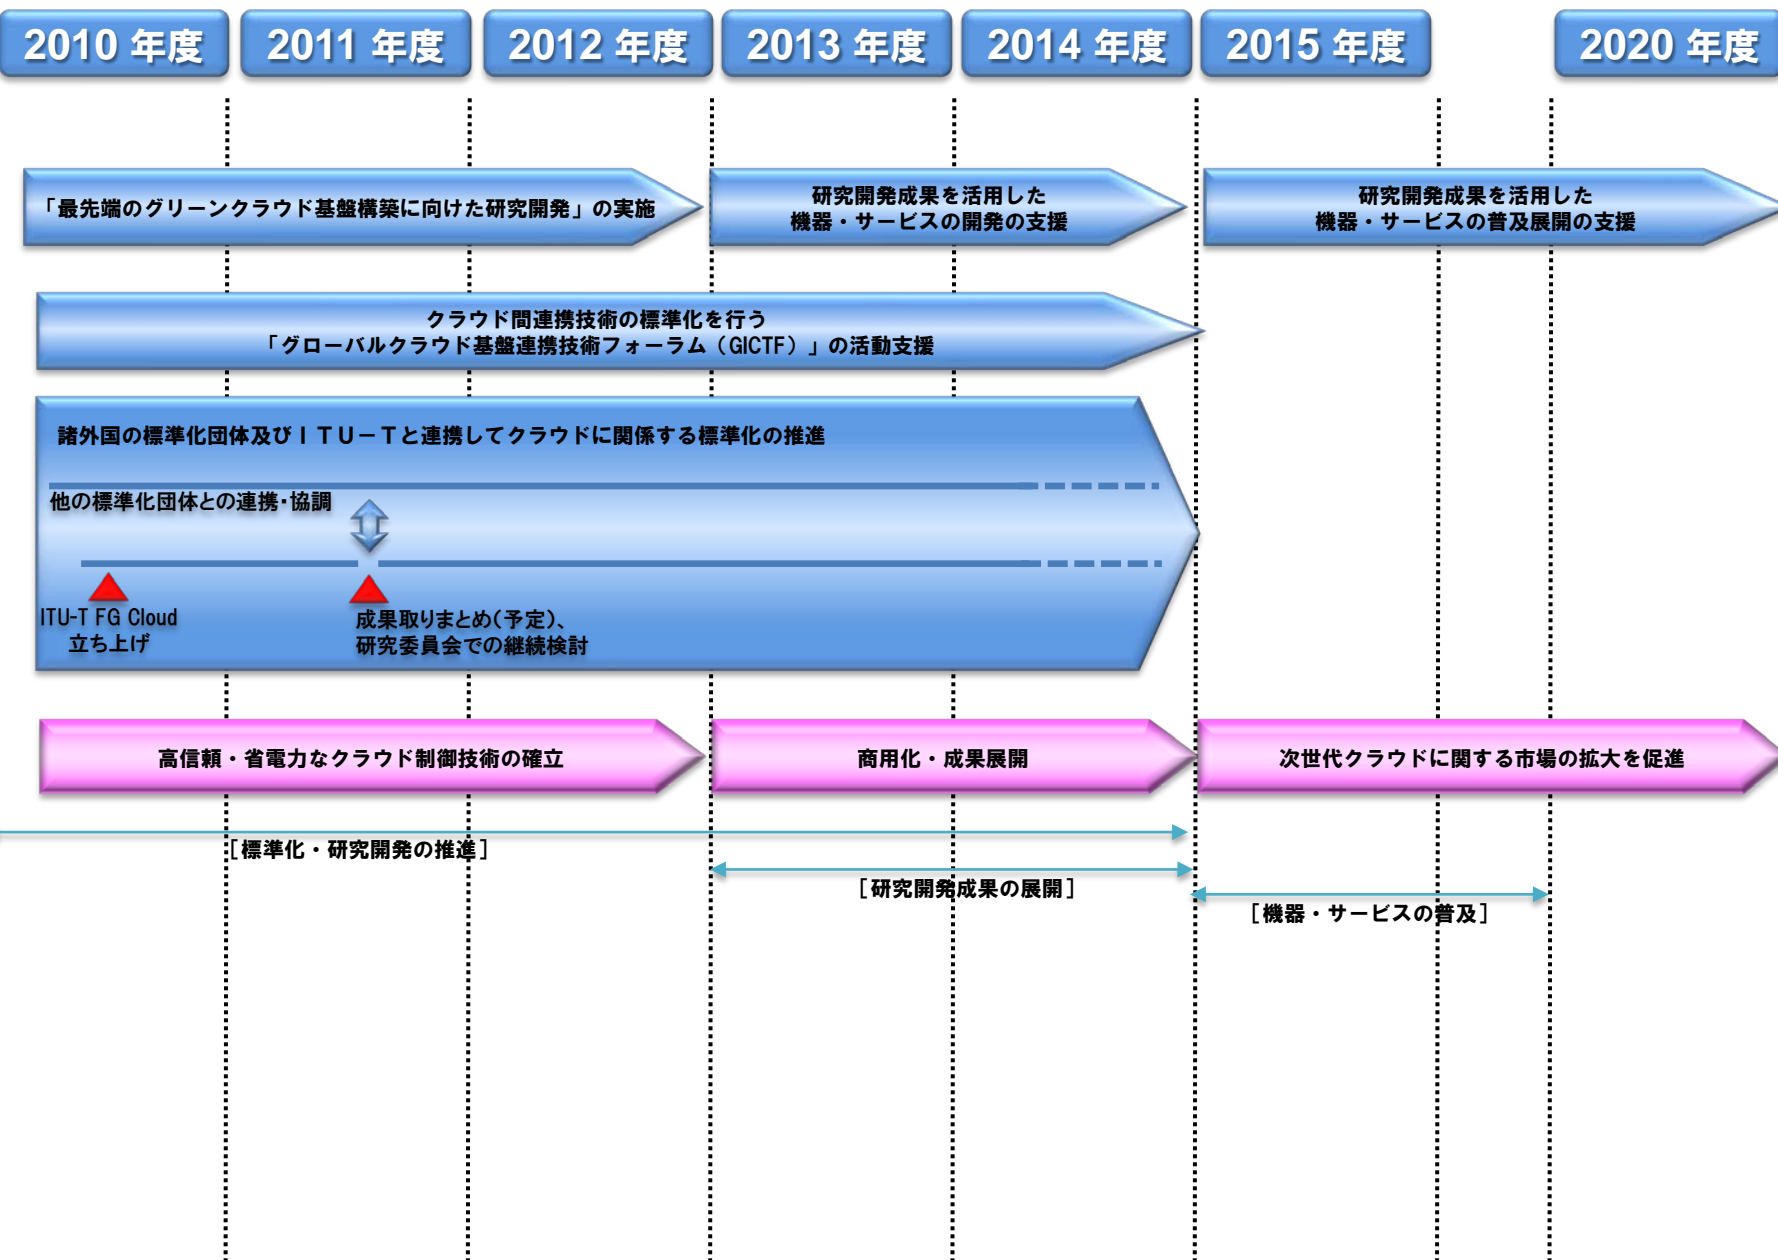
2010 年度 2011 年度 2012 年度 2013 年度 2014 年度 2015 年度 2020 年度

「最先端のグリーンクラウド基盤構築に向けた研究開発」の実施

研究開発成果を活用した
機器・サービスの開発の支援

研究開発成果を活用した
機器・サービスの普及展開の支援

クラウド間連携技術の標準化を行う
「グローバルクラウド基盤連携技術フォーラム（GICTF）」の活動支援

諸外国の標準化団体及びＩＴＵ－Ｔと連携してクラウドに関係する標準化の推進

他の標準化団体との連携･協調

ITU-T FG Cloud
立ち上げ

成果取りまとめ(予定)、
研究委員会での継続検討

高信頼・省電力なクラウド制御技術の確立

商用化・成果展開

次世代クラウドに関する市場の拡大を促進

［標準化・研究開発の推進］

［研究開発成果の展開］

［機器・サービスの普及］